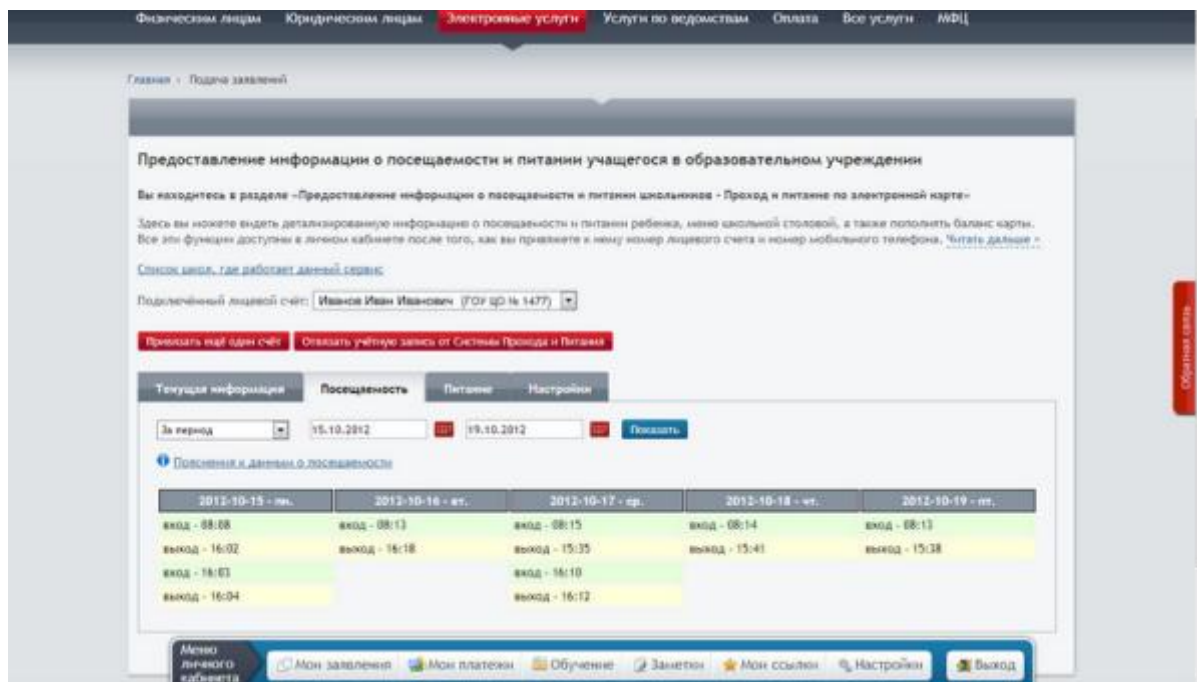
Физическим лицам Юридическим лицам Электронные услуги Услуги по ведомствам Оплата Все услуги МФЦ

Главная › Подача заявлений

Предоставление информации о посещаемости и питании учащегося в образовательном учреждении

Вы находитесь в разделе «Предоставление информации о посещаемости и питании школьников - Проход и питание по электронной карте»

Здесь вы можете видеть детализированную информацию о посещаемости и питании ребенка, меню школьной столовой, а также пополнить баланс карты. Все эти функции доступны в личном кабинете после того, как вы привяжете к нему номер лицевого счета и номер мобильного телефона. Читать дальше »

Список школ, где работает данный сервис

Подключённый лицевой счёт: Иванов Иван Иванович (ГОУ ЦО № 1477)

Привязать ещё один счёт Отвязать учётную запись от Системы Прохода и Питания

Текущая информация Посещаемость Питание Настройки

За период 15.10.2012 19.10.2012 Показать

Пояснения к данным о посещаемости

| 2012-10-15 - пн. | 2012-10-16 - вт. | 2012-10-17 - ср. | 2012-10-18 - чт. | 2012-10-19 - пт. |
|---|---|---|---|---|
| вход - 08:08 | вход - 08:13 | вход - 08:15 | вход - 08:14 | вход - 08:13 |
| выход - 16:02 | выход - 16:18 | выход - 15:35 | выход - 15:41 | выход - 15:38 |
| вход - 16:03 | | вход - 16:10 | | |
| выход - 16:04 | | выход - 16:12 | | |

Меню личного кабинета Мои заявления Мои платежи Обучение Заметки Мои ссылки Настройки Выход

Обратная связь